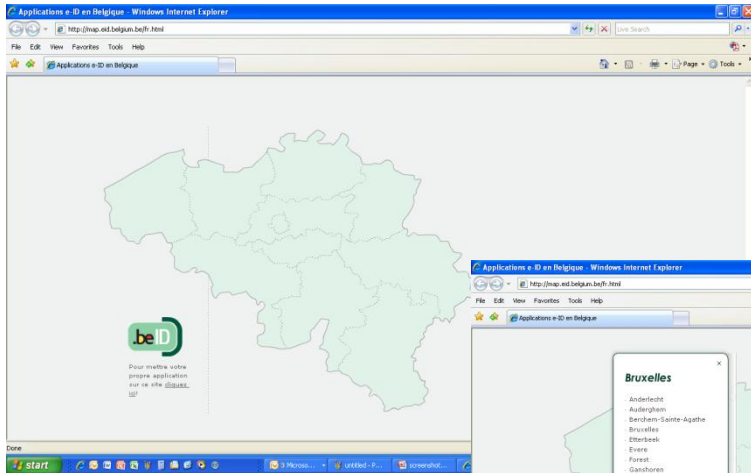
Applications e-ID en Belgique - Windows Internet Explorer
http://map.eid.belgium.be/fr.html
Live Search
File Edit View Favorites Tools Help
Applications e-ID en Belgique
Page Tools

.beID
Pour mettre votre propre application sur ce site cliquez ici!

Done
start
3 Microso...
untitled - P...
screenshot...

Applications e-ID en Belgique - Windows Internet Explorer
http://map.eid.belgium.be/fr.html
File Edit View Favorites Tools Help
Applications e-ID en Belgique

×
Bruxelles
Anderlecht
Auderghem
Berchem-Sainte-Agathe
Bruxelles
Etterbeek
Evere
Forest
Ganshoren